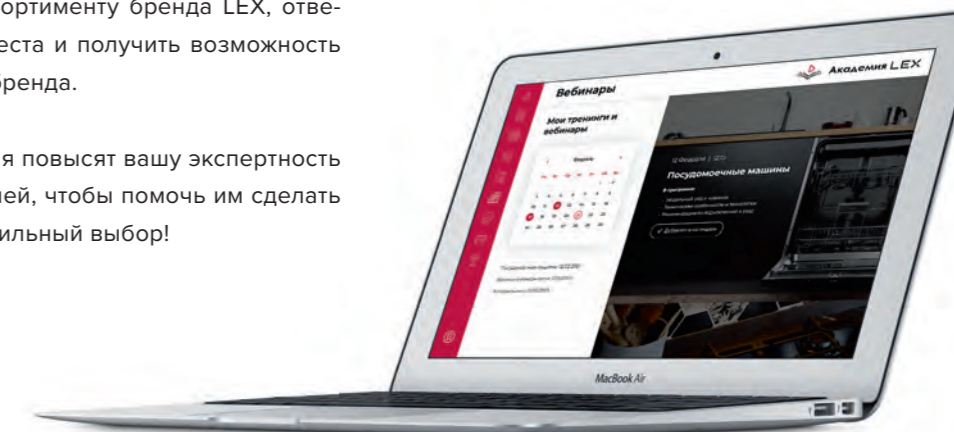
ортименту бренда LEX, отве-
еста и получить возможность
бренда.

я повысят вашу экспертность
ей, чтобы помочь им сделать
ильный выбор!

Академия LEX

Вебинары

Мои тренинги и вебинары

Посудомоечные машины

MacBook Air